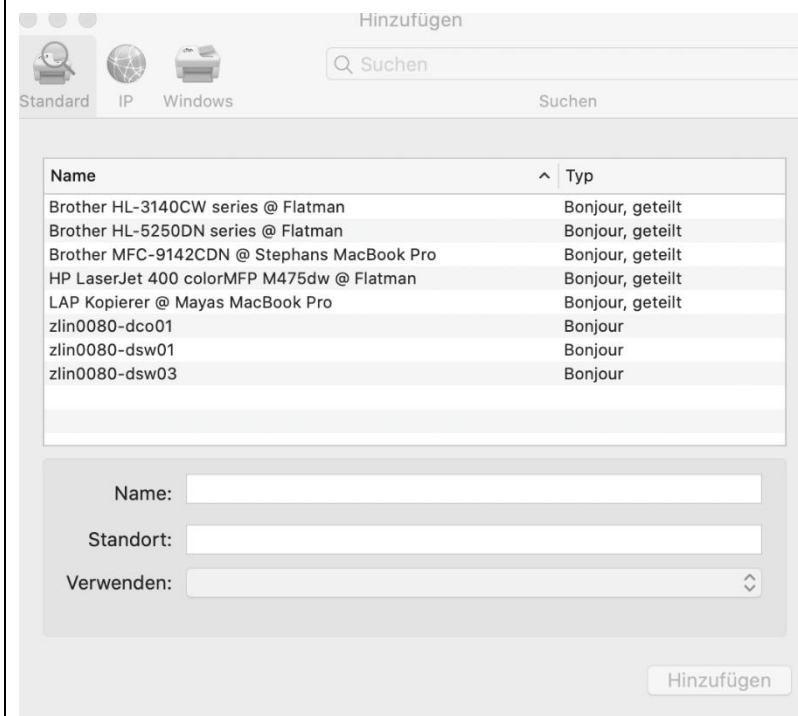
Hinzufügen

Standard IP Windows

Suchen

Suchen

| Name | Typ |
|---|---|
| Brother HL-3140CW series @ Flatman | Bonjour, geteilt |
| Brother HL-5250DN series @ Flatman | Bonjour, geteilt |
| Brother MFC-9142CDN @ Stephans MacBook Pro | Bonjour, geteilt |
| HP LaserJet 400 colorMFP M475dw @ Flatman | Bonjour, geteilt |
| LAP Kopierer @ Mayas MacBook Pro | Bonjour, geteilt |
| zlin0080-dco01 | Bonjour |
| zlin0080-dsw01 | Bonjour |
| zlin0080-dsw03 | Bonjour |

Name:

Standort:

Verwenden:

Hinzufügen